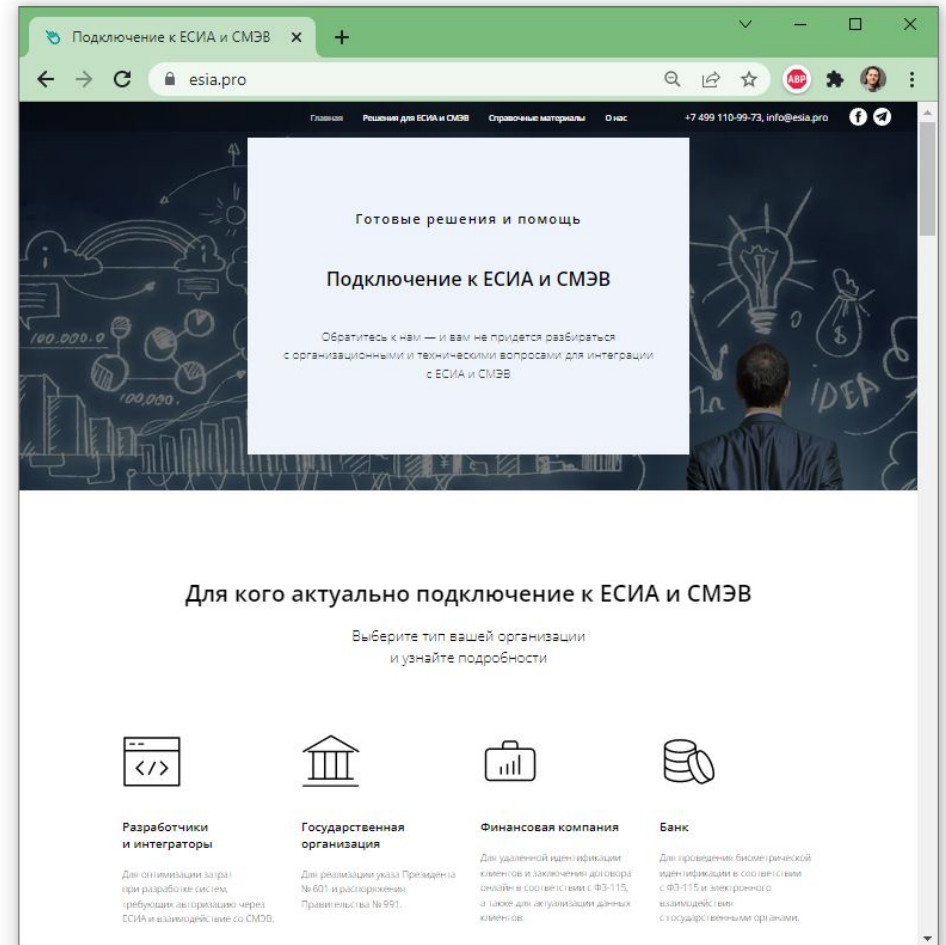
Подключение к ЕСИА и СМЭВ ×

esia.pro

ABP

Главная Решения для ЕСИА и СМЭВ Справочные материалы О нас +7 499 110-99-73, info@esia.pro

Готовые решения и помощь

Подключение к ЕСИА и СМЭВ

Обратитесь к нам — и вам не придется разбираться с организационными и техническими вопросами для интеграции с ЕСИА и СМЭВ

100.000.0

100.000

IDEA

Для кого актуально подключение к ЕСИА и СМЭВ

Выберите тип вашей организации и узнайте подробности

Разработчики и интеграторы

Для оптимизации затрат при разработке систем, требующих авторизацию через ЕСИА и взаимодействие со СМЭВ.

Государственная организация

Для реализации указа Президента № 601 и распоряжения Правительства № 991.

Финансовая компания

Для удаленной идентификации клиентов и заключения договора онлайн в соответствии с ФЗ-115, а также для актуализации данных клиентов.

Банк

Для проведения биометрической идентификации в соответствии с ФЗ-115 и электронного взаимодействия с государственными органами.